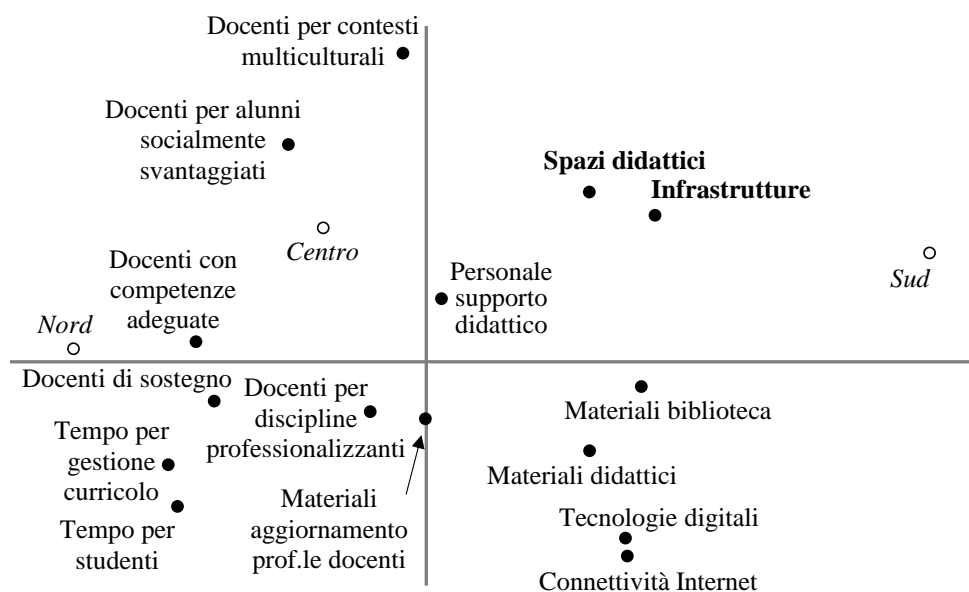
Docenti per contesti multiculturali

Docenti per alunni socialmente svantaggiati

Spazi didattici

Infrastrutture

Centro

Sud

Docenti con competenze adeguate

Personale supporto didattico

Nord

Docenti di sostegno

Docenti per discipline professionalizzanti

Materiali biblioteca

Tempo per gestione curricolo

Materiali didattici

Materiali aggiornamento prof.le docenti

Tempo per studenti

Tecnologie digitali

Connettività Internet